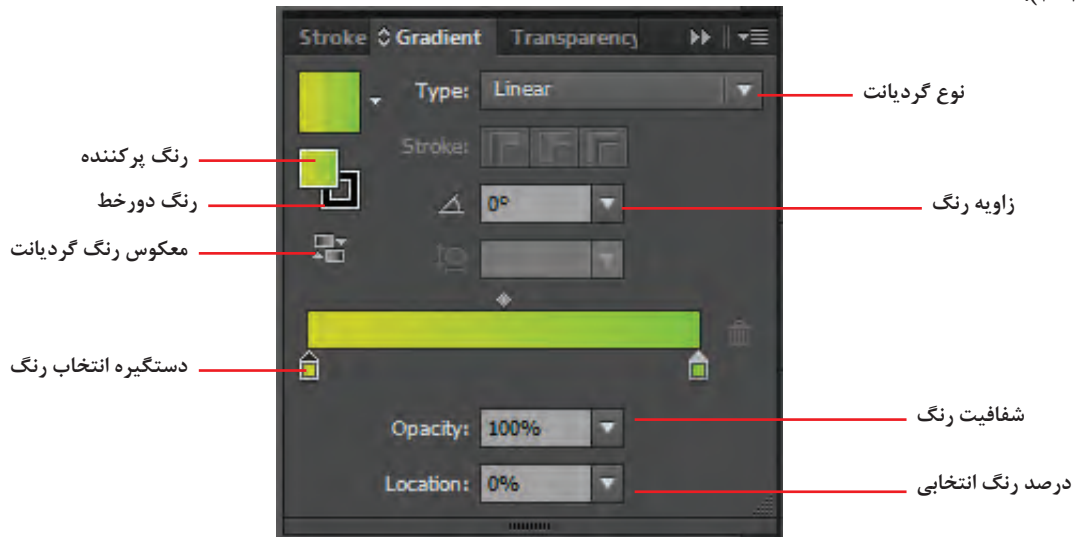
Stroke ◊ Gradient Transparency

Type: Linear

نوع گردیانت

رنگ پرکننده

Stroke:

رنگ دورخط

0°

زاویه رنگ

معکوس رنگ گردیانت

دستگیره انتخاب رنگ

Opacity: 100%

شفافیت رنگ

Location: 0%

درصد رنگ انتخابی